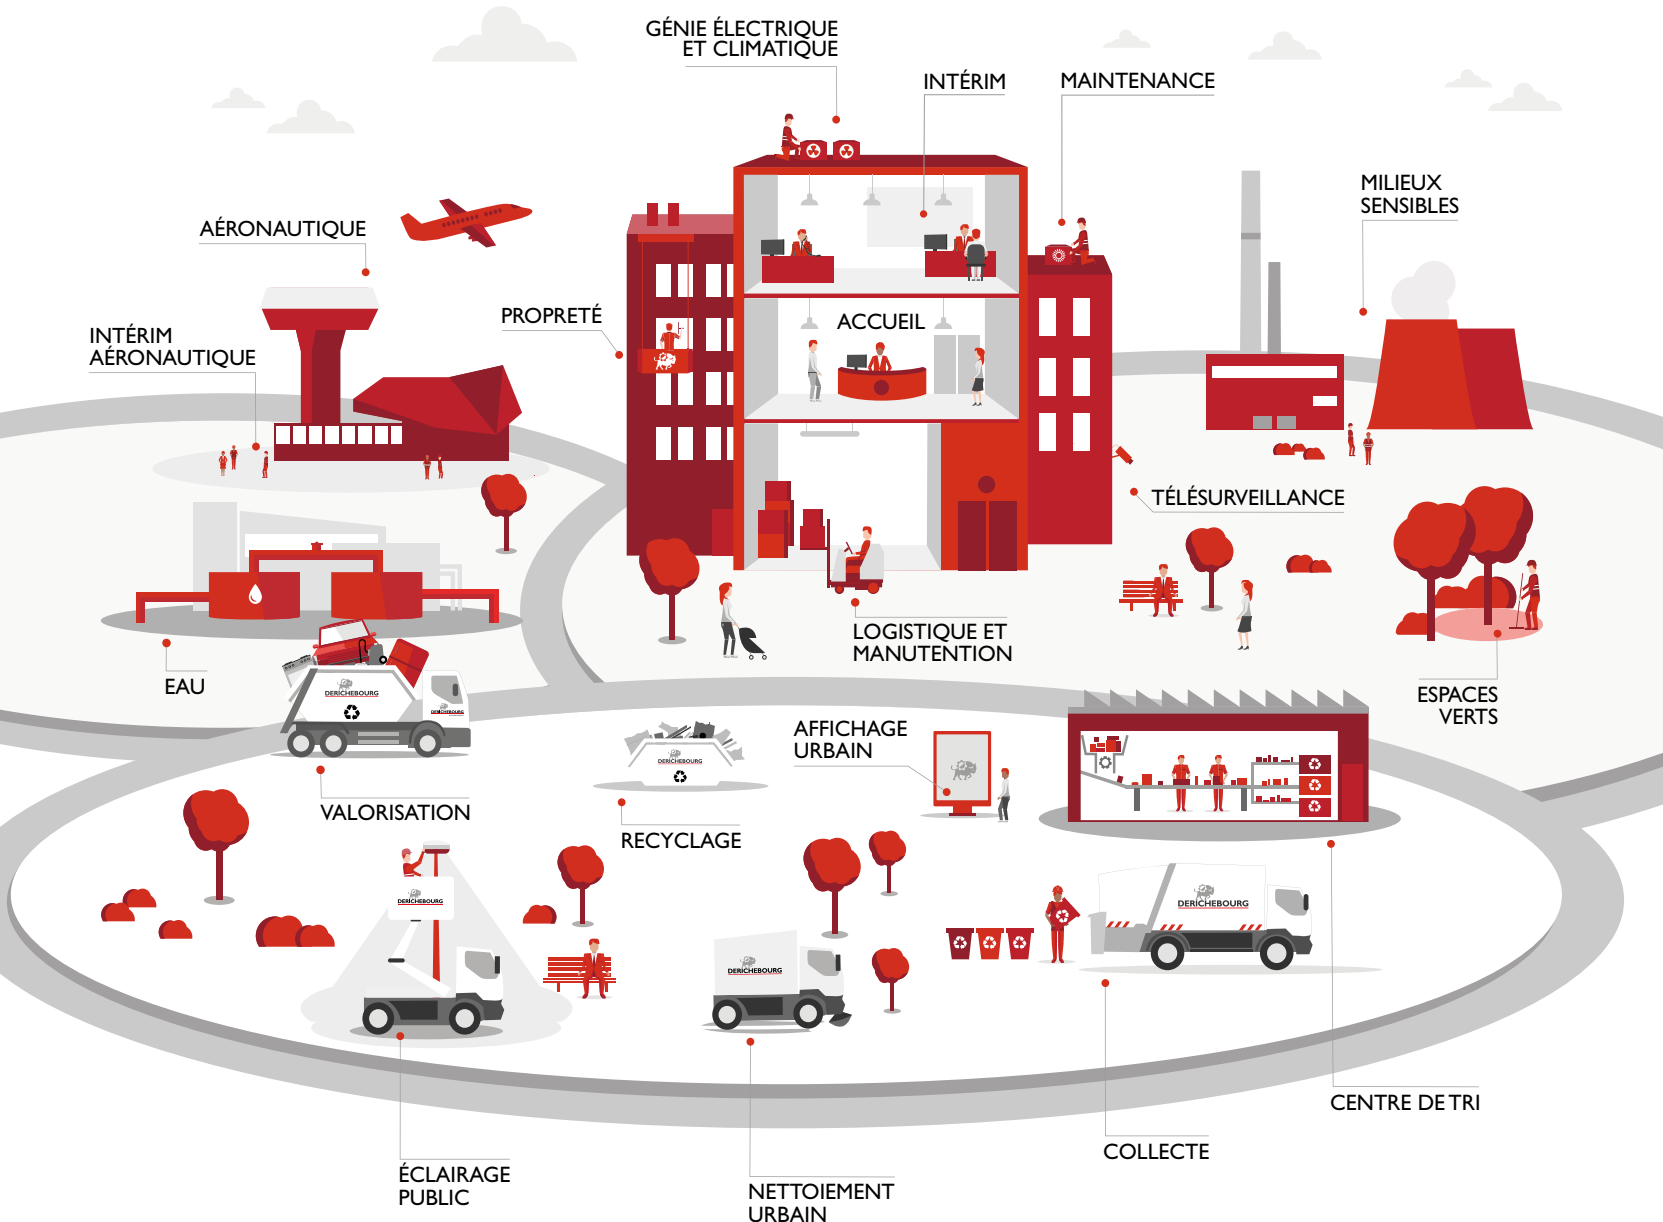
GÉNIE ÉLECTRIQUE
ET CLIMATIQUE

INTÉRIM

MAINTENANCE

MILIEUX
SENSIBLES

AÉRONAUTIQUE

PROPRETÉ

INTÉRIM
AÉRONAUTIQUE

ACCUEIL

TÉLÉSURVEILLANCE

LOGISTIQUE ET
MANUTENTION

EAU

DERICHEBOURG

ESPACES
VERTS

AFFICHAGE
URBAIN

DERICHEBOURG

VALORISATION

RECYCLAGE

DERICHEBOURG

DERICHEBOURG

DERICHEBOURG

CENTRE DE TRI

COLLECTE

ÉCLAIRAGE
PUBLIC

NETTOIEMENT
URBAIN